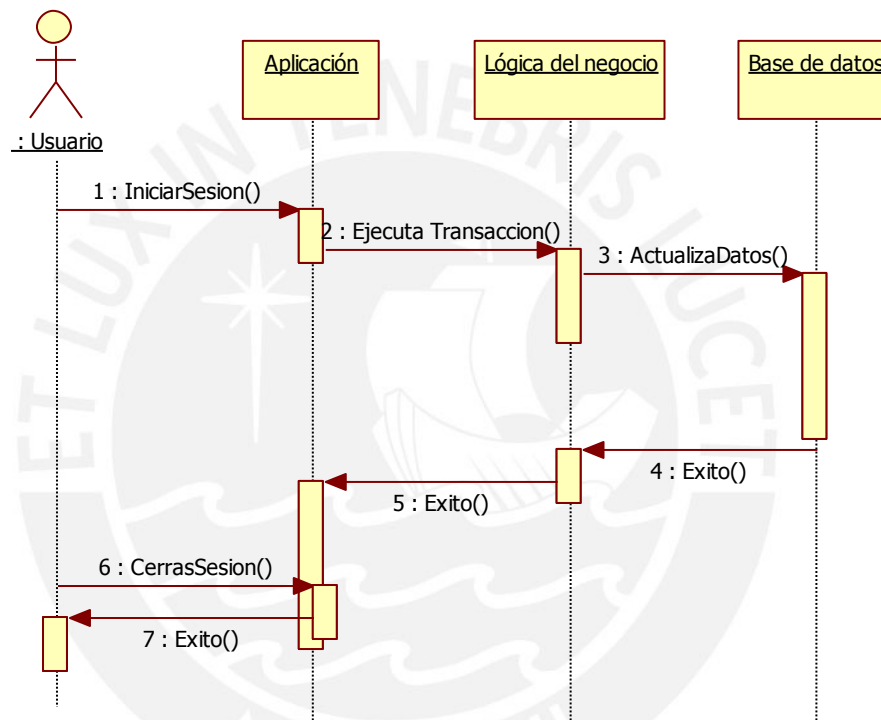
: Usuario

Aplicación

Lógica del negocio

Base de datos

1 : IniciarSesion()

2 : Ejecuta Transaccion()

3 : ActualizaDatos()

4 : Exito()

5 : Exito()

6 : CerrasSesion()

7 : Exito()

ET LUX IN TENEBRIS LUCET